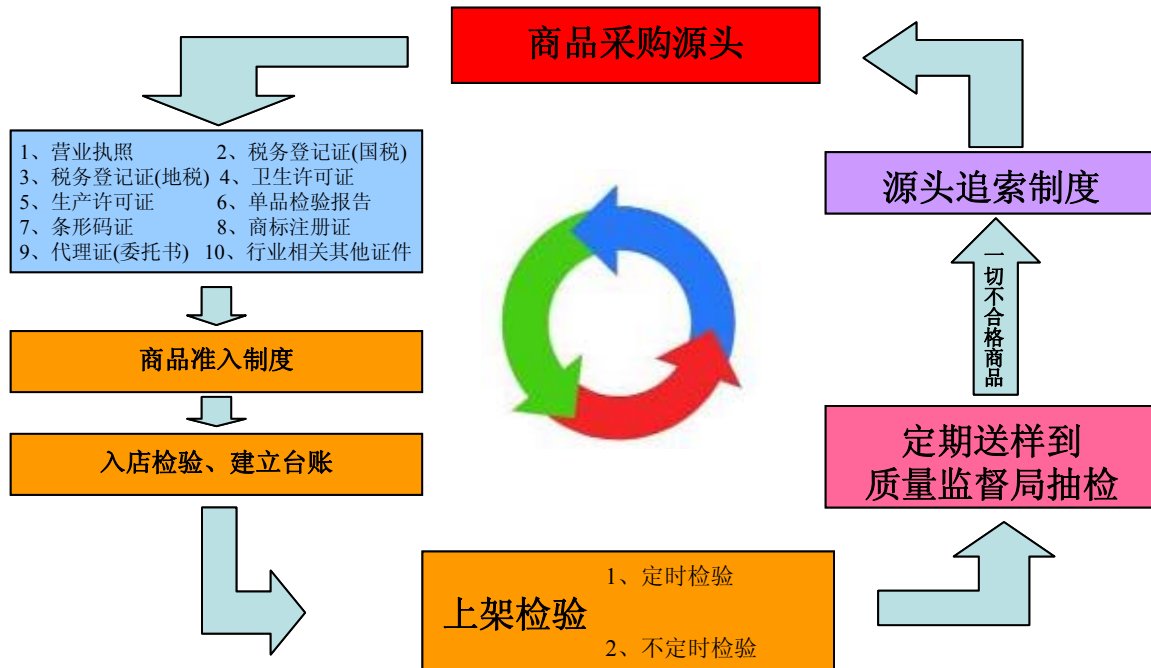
商品采购源头

1、营业执照　2、税务登记证(国税)
3、税务登记证(地税)　4、卫生许可证
5、生产许可证　6、单品检验报告
7、条形码证　8、商标注册证
9、代理证(委托书)　10、行业相关其他证件

商品准入制度

入店检验、建立台账

上架检验
1、定时检验
2、不定时检验

定期送样到质量监督局抽检

一切不合格商品

源头追索制度